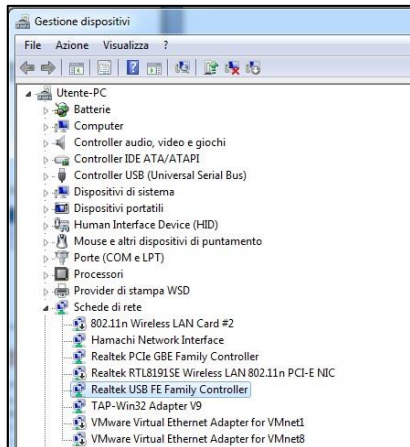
Gestione dispositivi

File Azione Visualizza ?

Utente-PC
Batterie
Computer
Controller audio, video e giochi
Controller IDE ATA/ATAPI
Controller USB (Universal Serial Bus)
Dispositivi di sistema
Dispositivi portatili
Human Interface Device (HID)
Mouse e altri dispositivi di puntamento
Porte (COM e LPT)
Processori
Provider di stampa WSD
Schede di rete
802.11n Wireless LAN Card #2
Hamachi Network Interface
Realtek PCIe GBE Family Controller
Realtek RTL8191SE Wireless LAN 802.11n PCI-E NIC
Realtek USB FE Family Controller
TAP-Win32 Adapter V9
VMware Virtual Ethernet Adapter for VMnet1
VMware Virtual Ethernet Adapter for VMnet8